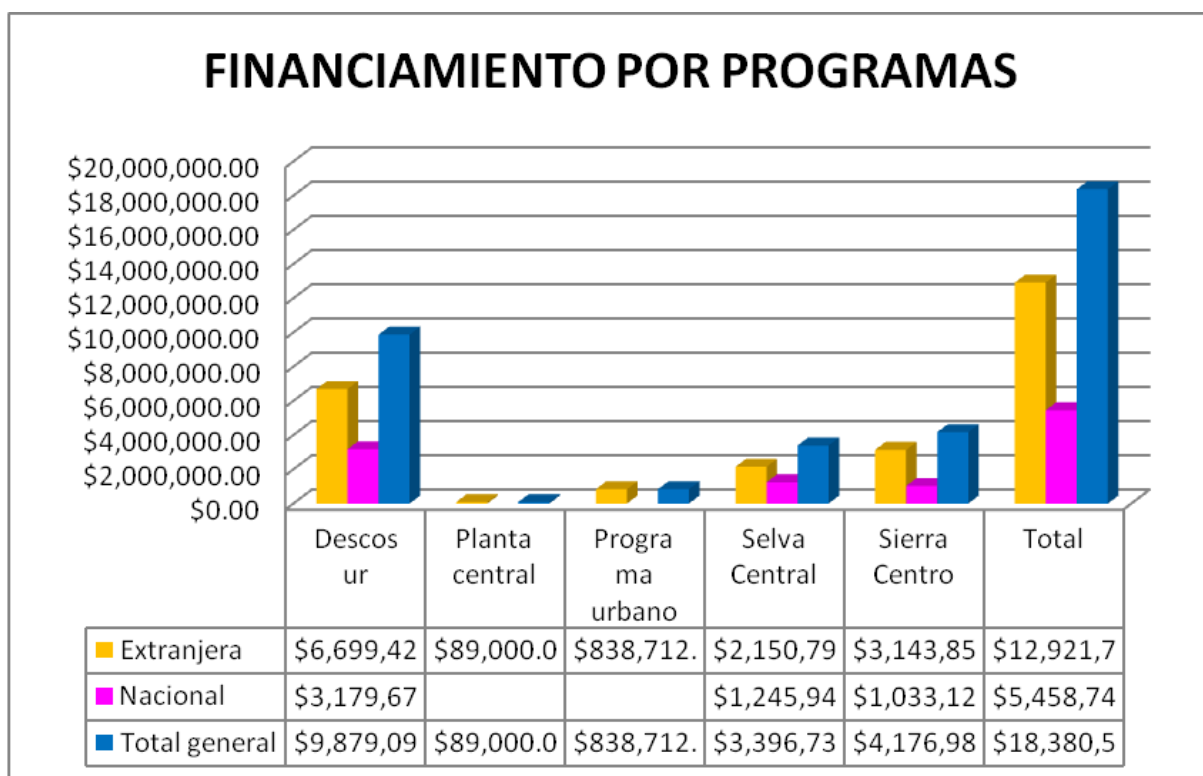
FINANCIAMIENTO POR PROGRAMAS

$20,000,000.00
$18,000,000.00
$16,000,000.00
$14,000,000.00
$12,000,000.00
$10,000,000.00
$8,000,000.00
$6,000,000.00
$4,000,000.00
$2,000,000.00
$0.00

| | Descos ur | Planta central | Progra ma urbano | Selva Central | Sierra Centro | Total |
|---|---|---|---|---|---|---|
| Extranjera | $6,699,42 | $89,000.0 | $838,712. | $2,150,79 | $3,143,85 | $12,921,7 |
| Nacional | $3,179,67 | | | $1,245,94 | $1,033,12 | $5,458,74 |
| Total general | $9,879,09 | $89,000.0 | $838,712. | $3,396,73 | $4,176,98 | $18,380,5 |